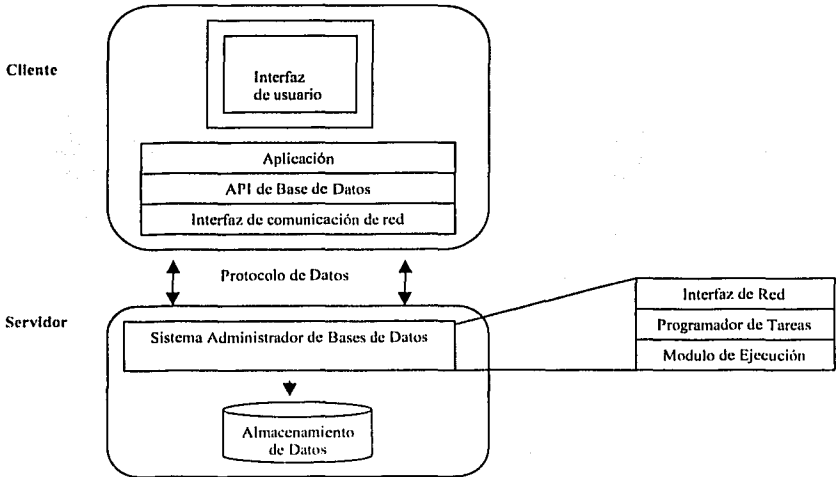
Cliente

Interfaz de usuario

Aplicación

API de Base de Datos

Interfaz de comunicación de red

Protocolo de Datos

Servidor

Sistema Administrador de Bases de Datos

Interfaz de Red

Programador de Tareas

Modulo de Ejecución

Almacenamiento de Datos